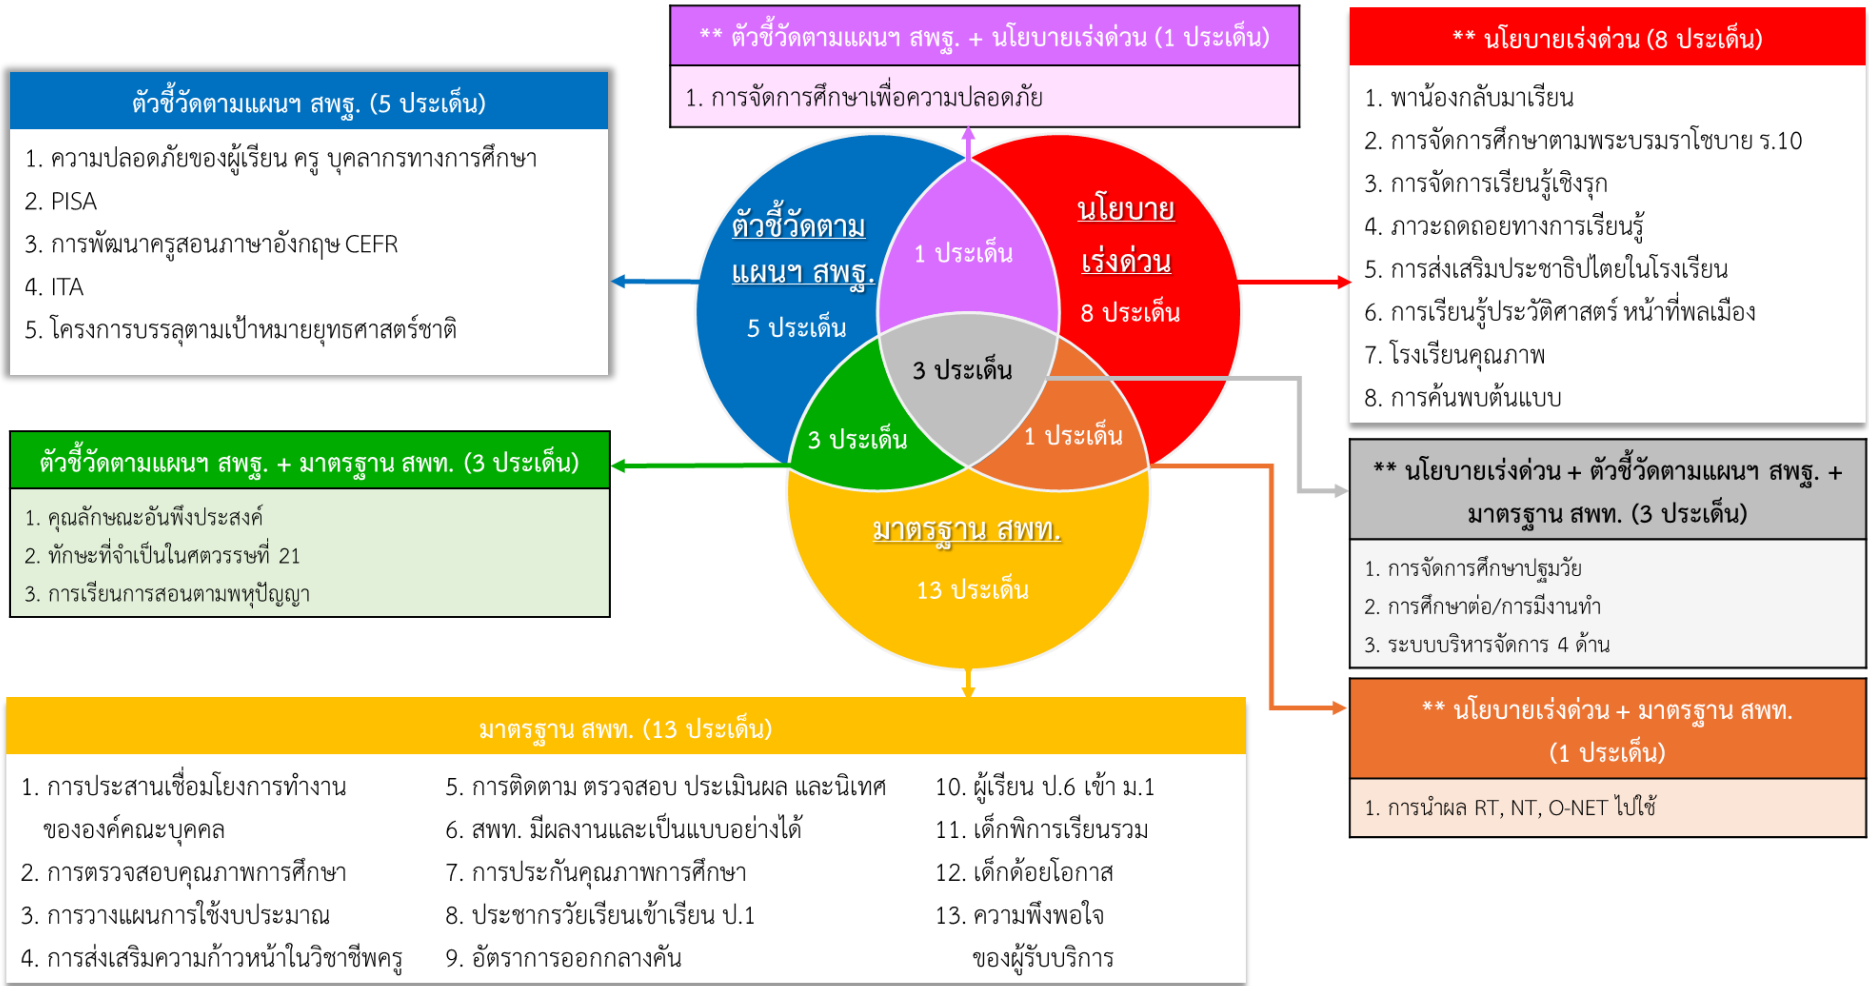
** ตัวชี้วัดตามแผนฯ สพฐ. + นโยบายเร่งด่วน (1 ประเด็น)

1. การจัดการศึกษาเพื่อความปลอดภัย

** นโยบายเร่งด่วน (8 ประเด็น)

1. พาน้องกลับมาเรียน
2. การจัดการศึกษาตามพระบรมราโชบาย ร.10
3. การจัดการเรียนรู้เชิงรุก
4. ภาวะถดถอยทางการเรียนรู้
5. การส่งเสริมประชาธิปไตยในโรงเรียน
6. การเรียนรู้ประวัติศาสตร์ หน้าที่พลเมือง
7. โรงเรียนคุณภาพ
8. การค้นพบต้นแบบ

ตัวชี้วัดตามแผนฯ สพฐ. (5 ประเด็น)

1. ความปลอดภัยของผู้เรียน ครู บุคลากรทางการศึกษา
2. PISA
3. การพัฒนาครูสอนภาษาอังกฤษ CEFR
4. ITA
5. โครงการบรรลุตามเป้าหมายยุทธศาสตร์ชาติ

ตัวชี้วัดตาม แผนฯ สพฐ.
5 ประเด็น

1 ประเด็น

นโยบาย เร่งด่วน
8 ประเด็น

3 ประเด็น

3 ประเด็น

1 ประเด็น

มาตรฐาน สพท.
13 ประเด็น

ตัวชี้วัดตามแผนฯ สพฐ. + มาตรฐาน สพท. (3 ประเด็น)

1. คุณลักษณะอันพึงประสงค์
2. ทักษะที่จำเป็นในศตวรรษที่ 21
3. การเรียนการสอนตามพหุปัญญา

** นโยบายเร่งด่วน + ตัวชี้วัดตามแผนฯ สพฐ. + มาตรฐาน สพท. (3 ประเด็น)

1. การจัดการศึกษาปฐมวัย
2. การศึกษาต่อ/การมีงานทำ
3. ระบบบริหารจัดการ 4 ด้าน

** นโยบายเร่งด่วน + มาตรฐาน สพท. (1 ประเด็น)

1. การนำผล RT, NT, O-NET ไปใช้

มาตรฐาน สพท. (13 ประเด็น)

1. การประสานเชื่อมโยงการทำงานขององค์คณะบุคคล
2. การตรวจสอบคุณภาพการศึกษา
3. การวางแผนการใช้งบประมาณ
4. การส่งเสริมความก้าวหน้าในวิชาชีพครู

5. การติดตาม ตรวจสอบ ประเมินผล และนิเทศ
6. สพท. มีผลงานและเป็นแบบอย่างได้
7. การประกันคุณภาพการศึกษา
8. ประชากรวัยเรียนเข้าเรียน ป.1
9. อัตราการออกกลางคัน

10. ผู้เรียน ป.6 เข้า ม.1
11. เด็กพิการเรียนรวม
12. เด็กด้อยโอกาส
13. ความพึงพอใจของผู้รับบริการ